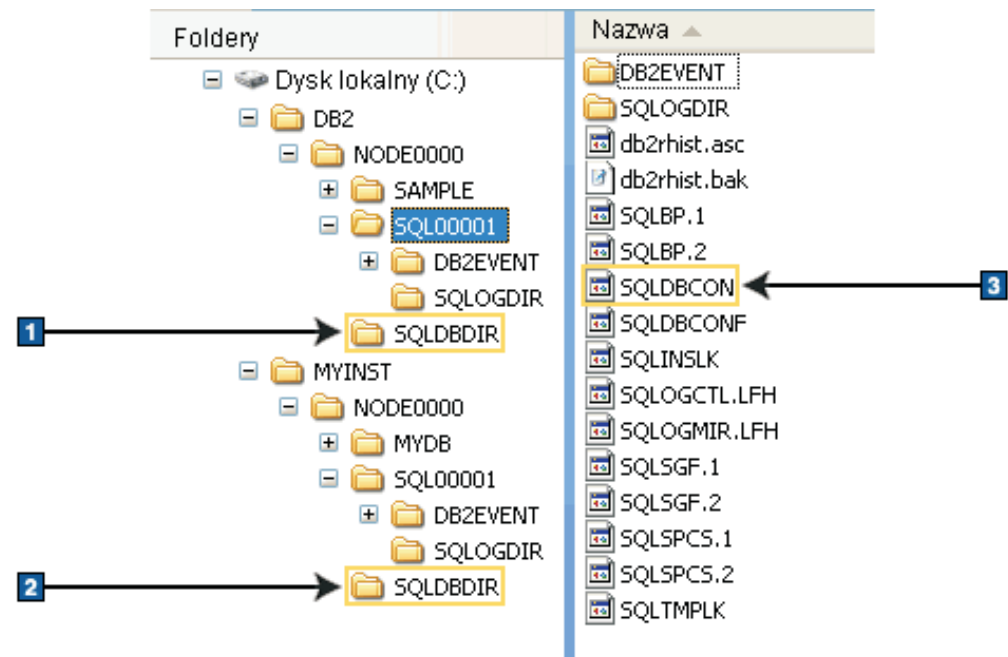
Foldery

Dysk lokalny (C:)
DB2
NODE0000
SAMPLE
SQL00001
DB2EVENT
SQLOGDIR
1
SQLDBDIR
MYINST
NODE0000
MYDB
SQL00001
DB2EVENT
SQLOGDIR
2
SQLDBDIR

Nazwa
DB2EVENT
SQLOGDIR
db2rhist.asc
db2rhist.bak
SQLBP.1
SQLBP.2
SQLDBCON
3
SQLDBCONF
SQLINSLK
SQLOGCTL.LFH
SQLOGMIR.LFH
SQLSGF.1
SQLSGF.2
SQLSPCS.1
SQLSPCS.2
SQLTMPLK